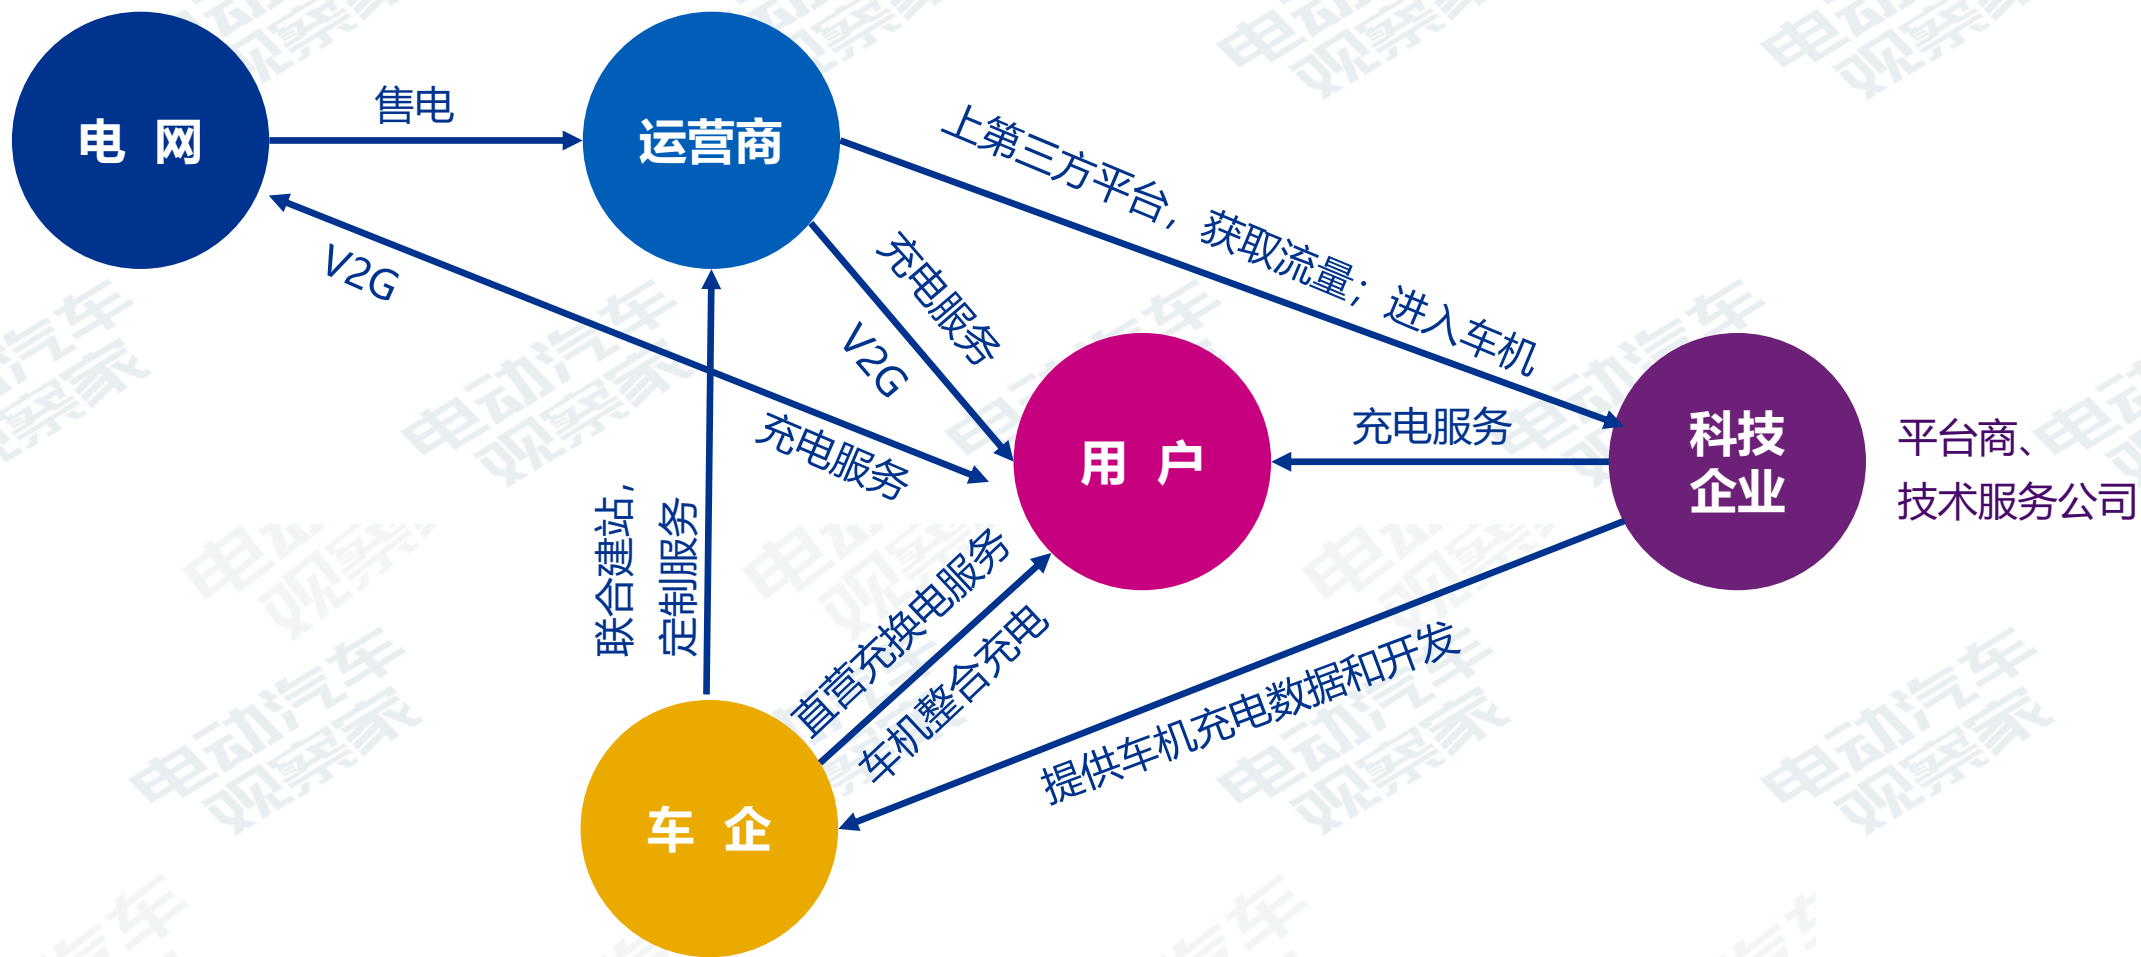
电 网

售电

运营商

上第三方平台，获取流量；进入车机

V2G

充电服务

V2G

充电服务

用 户

充电服务

科技企业

平台商、技术服务公司

联合建站，定制服务

直营充换电服务

车机整合充电

提供车机充电数据和开发

车 企

电动汽车观察家